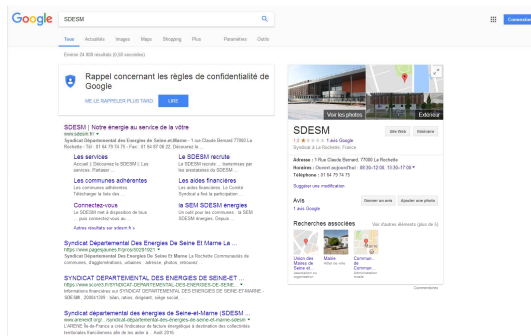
Google SDESM

Tous Actualités Images Maps Shopping Plus Paramètres Outils

Environ 24 800 résultats (0,55 secondes)

Rappel concernant les règles de confidentialité de Google

ME LE RAPPELER PLUS TARD LIRE

SDESM | Notre énergie au service de la vôtre
www.sdesm.fr/
Syndicat Départemental des Energies de Seine-et-Marne · 1 rue Claude Bernard 77000 La Rochette · Tél. 01 64 79 74 75 · Fax : 01 64 87 08 22. Découvrez le ...

Les services
Accueil | Découvrez le SDESM | Les services. Partager ...

SDESM recrute
Le SDESM recrute ... transmises par les prestataires du SDESM ...

Les communes adhérentes
Les communes adhérentes Télécharger la liste des ...

Les aides financières
Les aides financières. Le Comité Syndical a fixé la participation ...

Connectez-vous
Le SDESM met à disposition de tous pour connectez-vous au ...

la SEM SDESM énergies
Un outil pour les communes ... la SEM SDESM énergies. Depuis ...

Autres résultats sur sdesm.fr »

Syndicat Départemental Des Energies De Seine Et Marne La ...
www.pagesjaunes.fr/pros/00281021
Syndicat Départemental Des Energies De Seine Et Marne à La Rochette Communautés de communes, syndicats, urbaines : adresse, photos, retrouvez ...

SYNDICAT DEPARTEMENTAL DES ENERGIES DE SEINE-ET ...
www.societe.com/societe/SYNDICAT-DEPARTEMENTAL-DES-ENERGIES-DE-SEINE...
Informations financières sur SYNDICAT DEPARTEMENTAL DES ENERGIES DE SEINE-ET-MARNE - SDESM, 20001309 : bilan, ratios, dirigeant, siège social...

Syndicat des énergies de Seine-et-Marne (SDESM ...
www.arenecif.org/...syndicat-departemental-des-energies-de-seine-et-marne-sdesm
L'ARENE Île-de-France a créé l'indicateur de facture énergétique à destination des collectivités territoriales franciliennes afin de les aider à ... Août 2016.

Voir les photos Extérieur

SDESM
Site Web Itinéraire
1 avis Google
Syndicat à La Rochette, France

Adresse : 1 Rue Claude Bernard, 77000 La Rochette
Horaires : Ouvert aujourd'hui · 08:30–12:00, 13:30–17:00
Téléphone : 01 64 79 74 75

Suggérer une modification

Avis
1 avis Google
Donner un avis Ajouter une photo

Recherches associées
Voir d'autres résultats (plus de 5)

Union des Maires de Seine-et-... | Mairie | Commun... de Seine-et... | Commun... de commune...

Commentaires